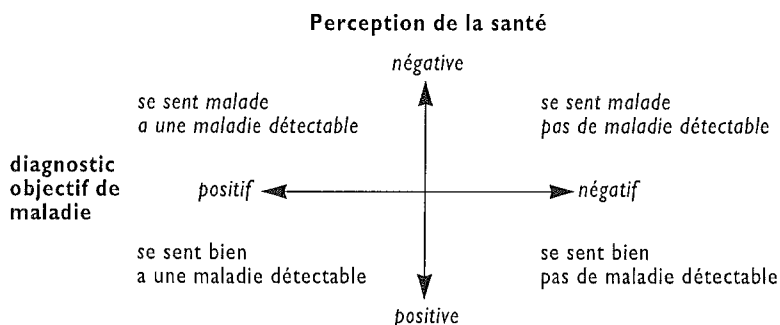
Perception de la santé

négative

se sent malade
a une maladie détectable

se sent malade
pas de maladie détectable

diagnostic objectif de maladie

positif

négatif

se sent bien
a une maladie détectable

se sent bien
pas de maladie détectable

positive